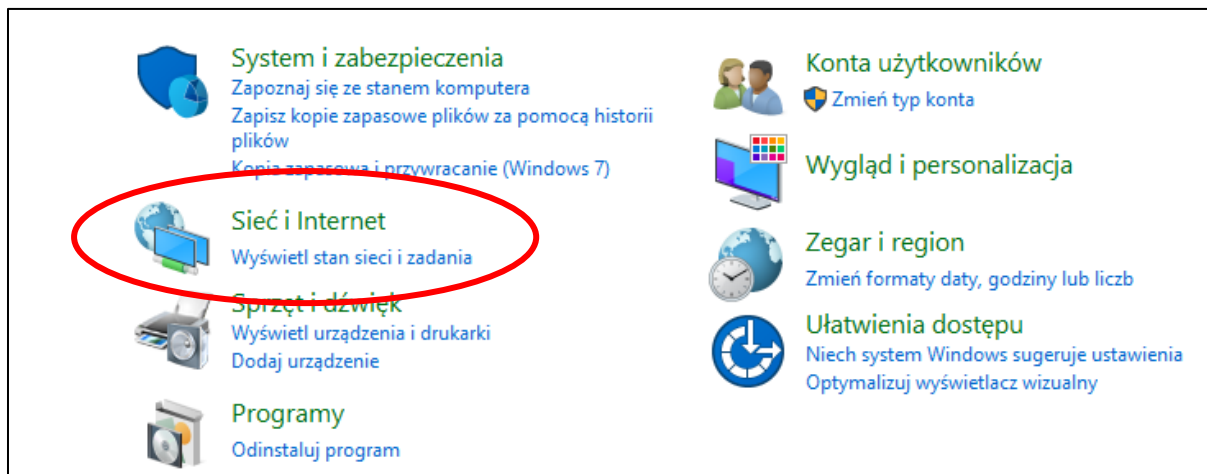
System i zabezpieczenia
Zapoznaj się ze stanem komputera
Zapisz kopie zapasowe plików za pomocą historii plików
Kopia zapasowa i przywracanie (Windows 7)

Sieć i Internet
Wyświetl stan sieci i zadania

Sprzęt i dźwięk
Wyświetl urządzenia i drukarki
Dodaj urządzenie

Programy
Odinstaluj program

Konta użytkowników
Zmień typ konta

Wygląd i personalizacja

Zegar i region
Zmień formaty daty, godziny lub liczb

Ułatwienia dostępu
Niech system Windows sugeruje ustawienia
Optymalizuj wyświetlacz wizualny